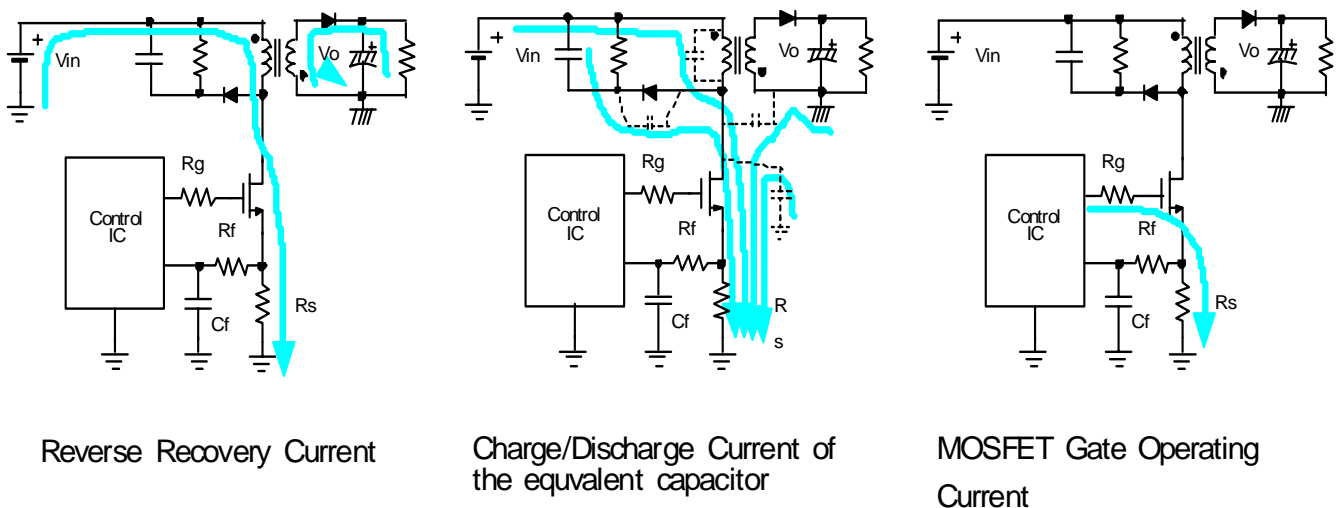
+ Vin Vo Rg Control IC Rf Cf Rs

+ Vin Vo Rg Control IC Rf Cf R s

+ Vin Vo Rg Control IC Rf Cf Rs

Reverse Recovery Current

Charge/Discharge Current of the equvalent capacitor

MOSFET Gate Operating Current